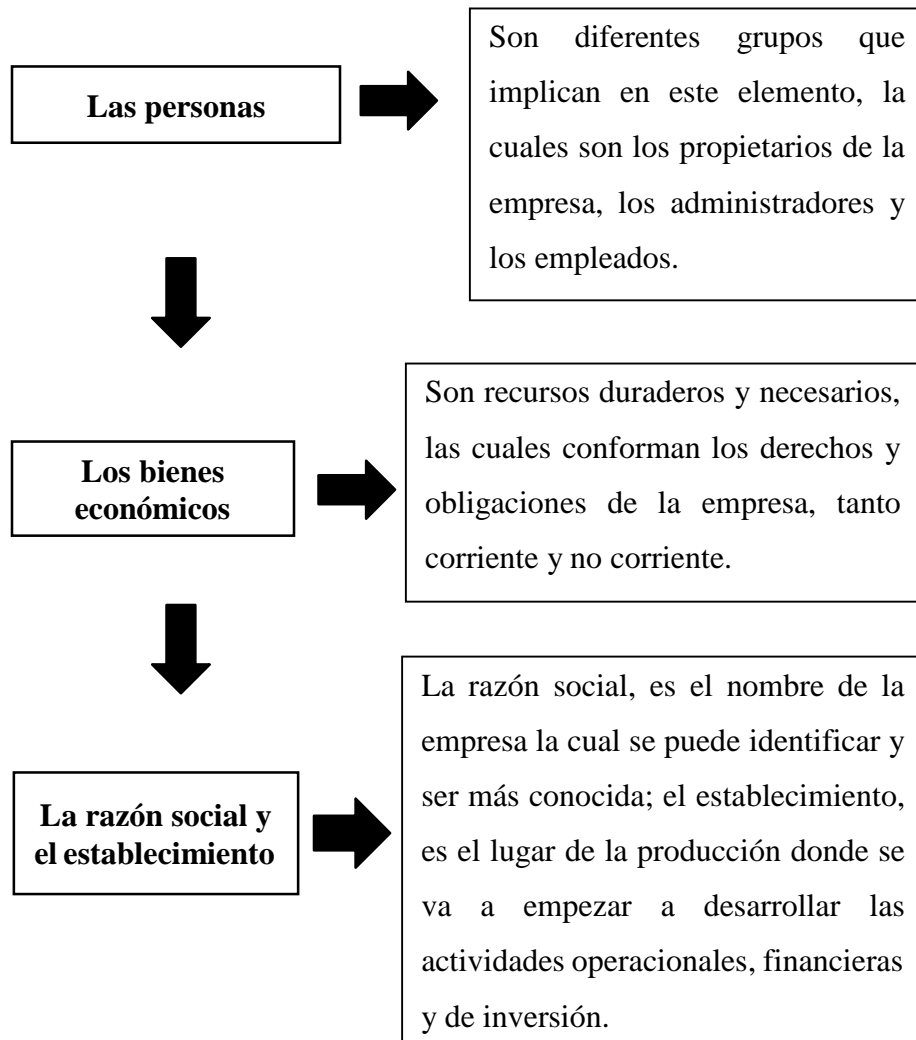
Las personas

Son diferentes grupos que implican en este elemento, la cuales son los propietarios de la empresa, los administradores y los empleados.

Los bienes económicos

Son recursos duraderos y necesarios, las cuales conforman los derechos y obligaciones de la empresa, tanto corriente y no corriente.

La razón social y el establecimiento

La razón social, es el nombre de la empresa la cual se puede identificar y ser más conocida; el establecimiento, es el lugar de la producción donde se va a empezar a desarrollar las actividades operacionales, financieras y de inversión.